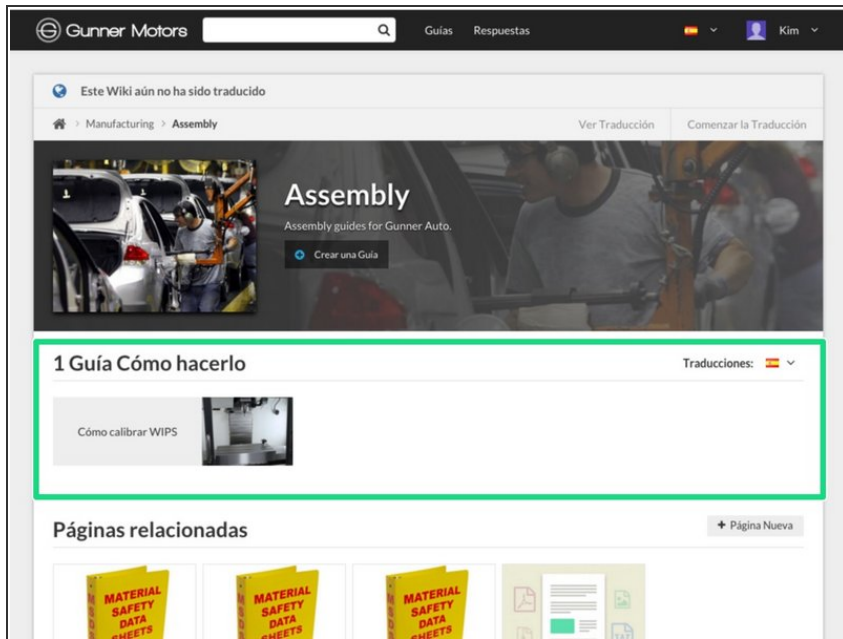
Gunner Motors

Guías Respuestas

Kim

Este Wiki aún no ha sido traducido

Manufacturing > Assembly

Ver Traducción

Comenzar la Traducción

Assembly

Assembly guides for Gunner Auto.

Crear una Guía

1 Guía Cómo hacerlo

Traducciones:

Cómo calibrar WIPS

Páginas relacionadas

+ Página Nueva

MATERIAL SAFETY DATA SHEETS

MATERIAL SAFETY DATA SHEETS

MATERIAL SAFETY DATA SHEETS